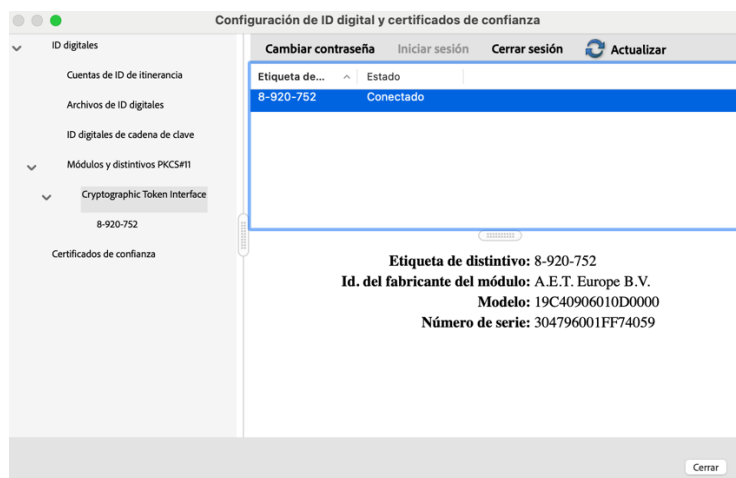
Configuración de ID digital y certificados de confianza

ID digitales
Cuentas de ID de itinerancia
Archivos de ID digitales
ID digitales de cadena de clave
Módulos y distintivos PKCS#11
Cryptographic Token Interface
8-920-752
Certificados de confianza

Cambiar contraseña Iniciar sesión Cerrar sesión Actualizar

| Etiqueta de... | Estado |
|---|---|
| 8-920-752 | Conectado |

Etiqueta de distintivo: 8-920-752
Id. del fabricante del módulo: A.E.T. Europe B.V.
Modelo: 19C40906010D0000
Número de serie: 304796001FF74059

Cerrar